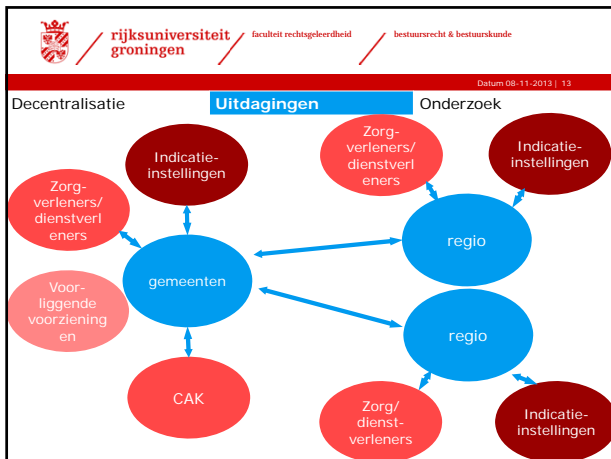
rijksuniversiteit groningen

faculteit rechtsgeleerdheid

bestuursrecht & bestuurskunde

Datum 08-11-2013 | 13

Decentralisatie

Uitdagingen

Onderzoek

Indicatie-instellingen

Zorg-verleners/dienstverleners

gemeenten

Voorliggende voorzieningen

CAK

Zorg-verleners/dienstverleners

Indicatie-instellingen

regio

regio

Zorg/dienst-verleners

Indicatie-instellingen